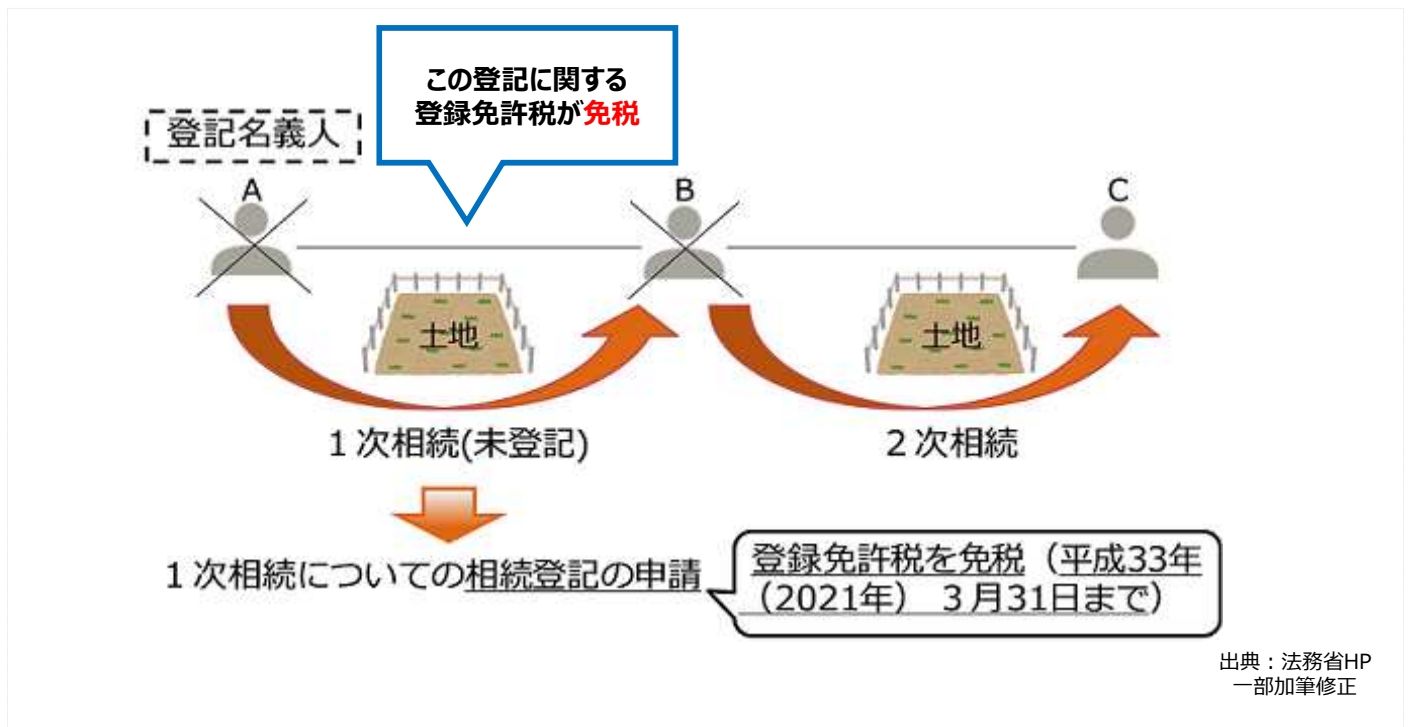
この登記に関する
登録免許税が免税

登記名義人

A

B

C

土地

土地

１次相続(未登記)

２次相続

１次相続についての相続登記の申請

登録免許税を免税（平成33年（2021年） ３月31日まで）

出典：法務省HP
一部加筆修正